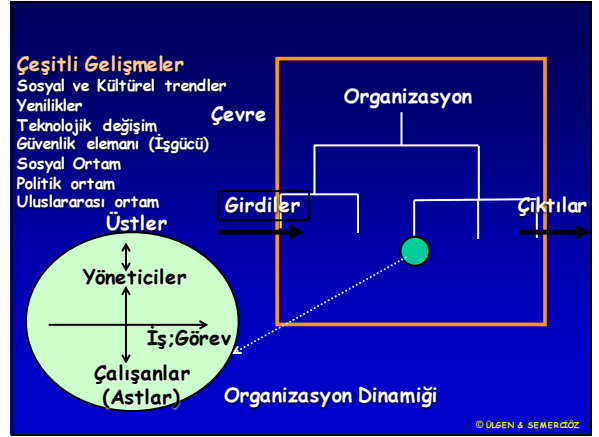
Çeşitli Gelişmeler
Sosyal ve Kültürel trendler
Yenilikler
Teknolojik değişim
Güvenlik elemanı (İşgücü)
Sosyal Ortam
Politik ortam
Uluslararası ortam

Çevre

Organizasyon

Girdiler

Çıktılar

Üstler

Yöneticiler

İş;Görev

Çalışanlar
(Astlar)

Organizasyon Dinamiği

© ÜLGEN & SEMERCİÖZ